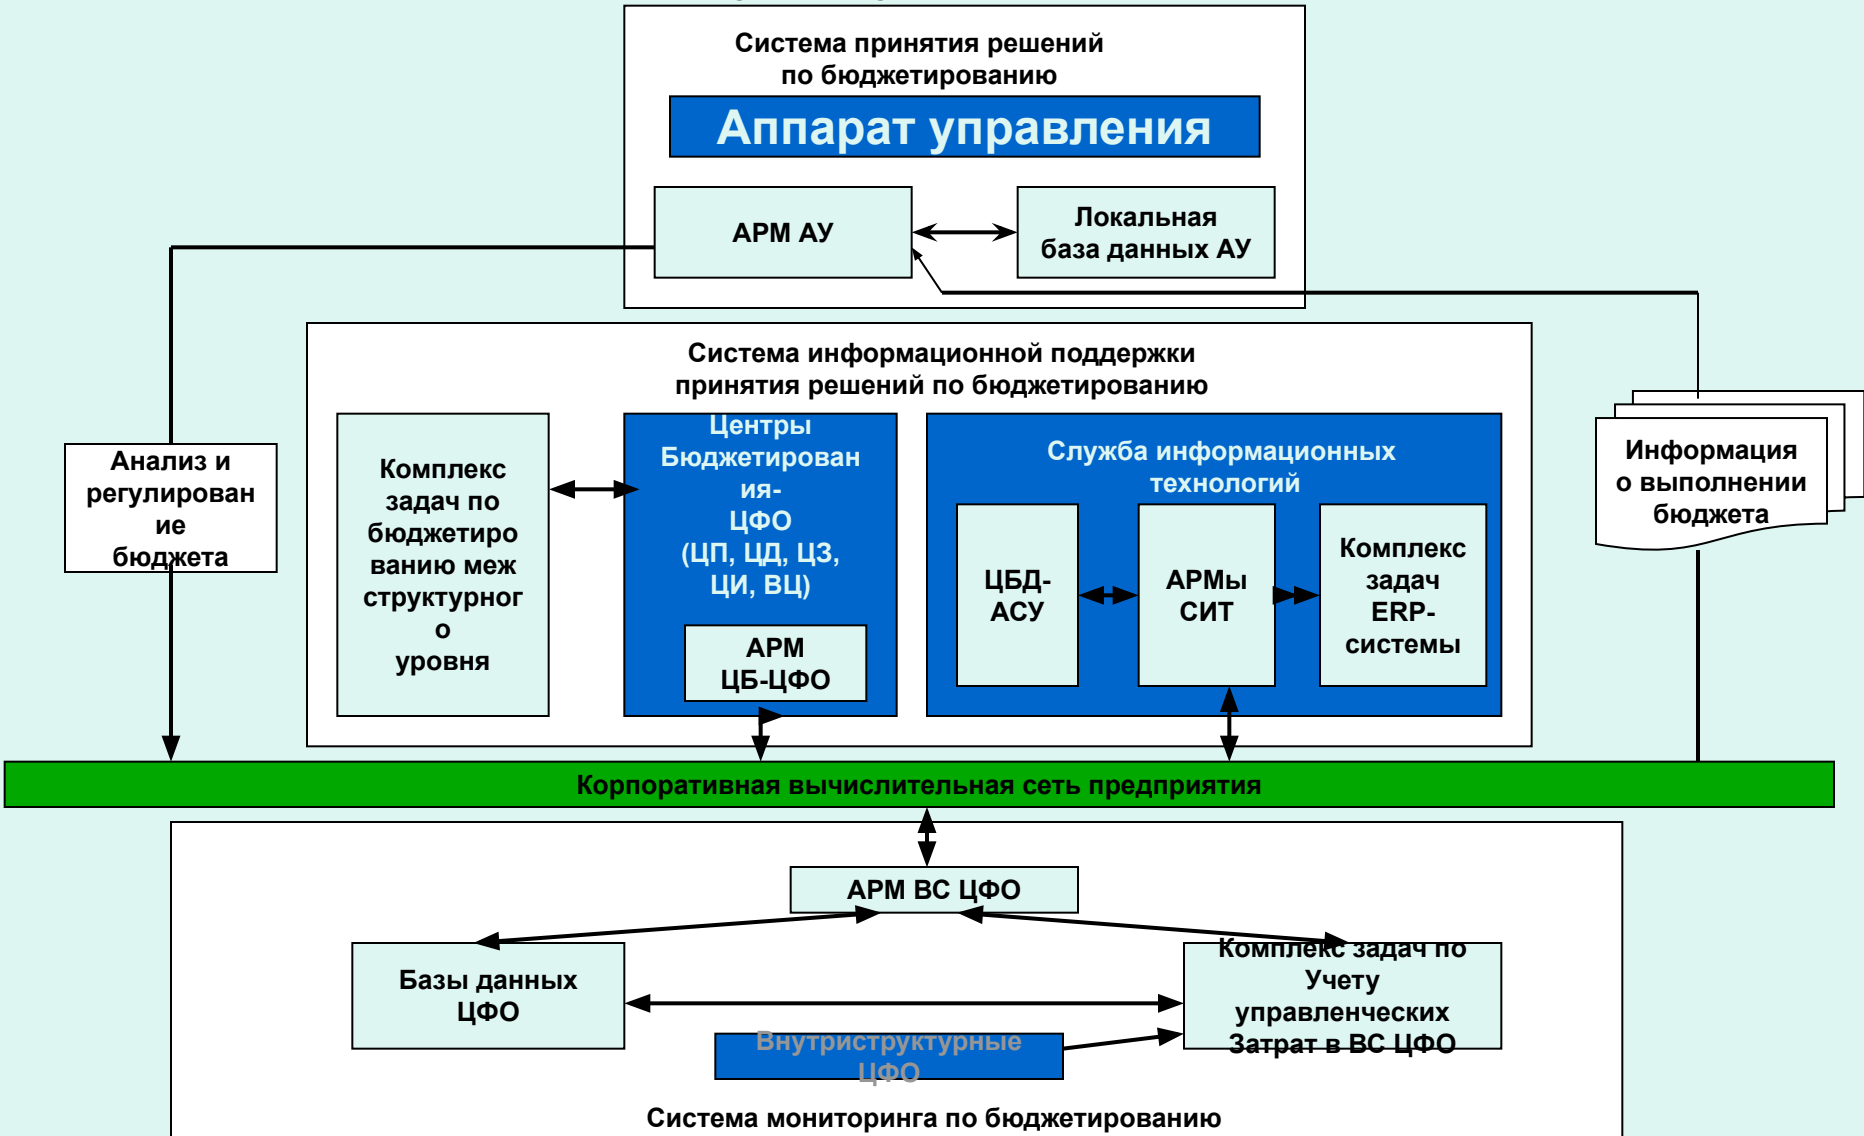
Система принятия решений по бюджетированию

Аппарат управления

АРМ АУ

Локальная база данных АУ

Система информационной поддержки принятия решений по бюджетированию

Анализ и регулирование бюджета

Комплекс задач по бюджетированию межструктурного уровня

Центры Бюджетирования-ЦФО (ЦП, ЦД, ЦЗ, ЦИ, ВЦ)

АРМ ЦБ-ЦФО

Служба информационных технологий

ЦБД-АСУ

АРМы СИТ

Комплекс задач ERP-системы

Информация о выполнении бюджета

Корпоративная вычислительная сеть предприятия

АРМ ВС ЦФО

Базы данных ЦФО

Комплекс задач по Учету управленческих Затрат в ВС ЦФО

Внутриструктурные ЦФО

Система мониторинга по бюджетированию